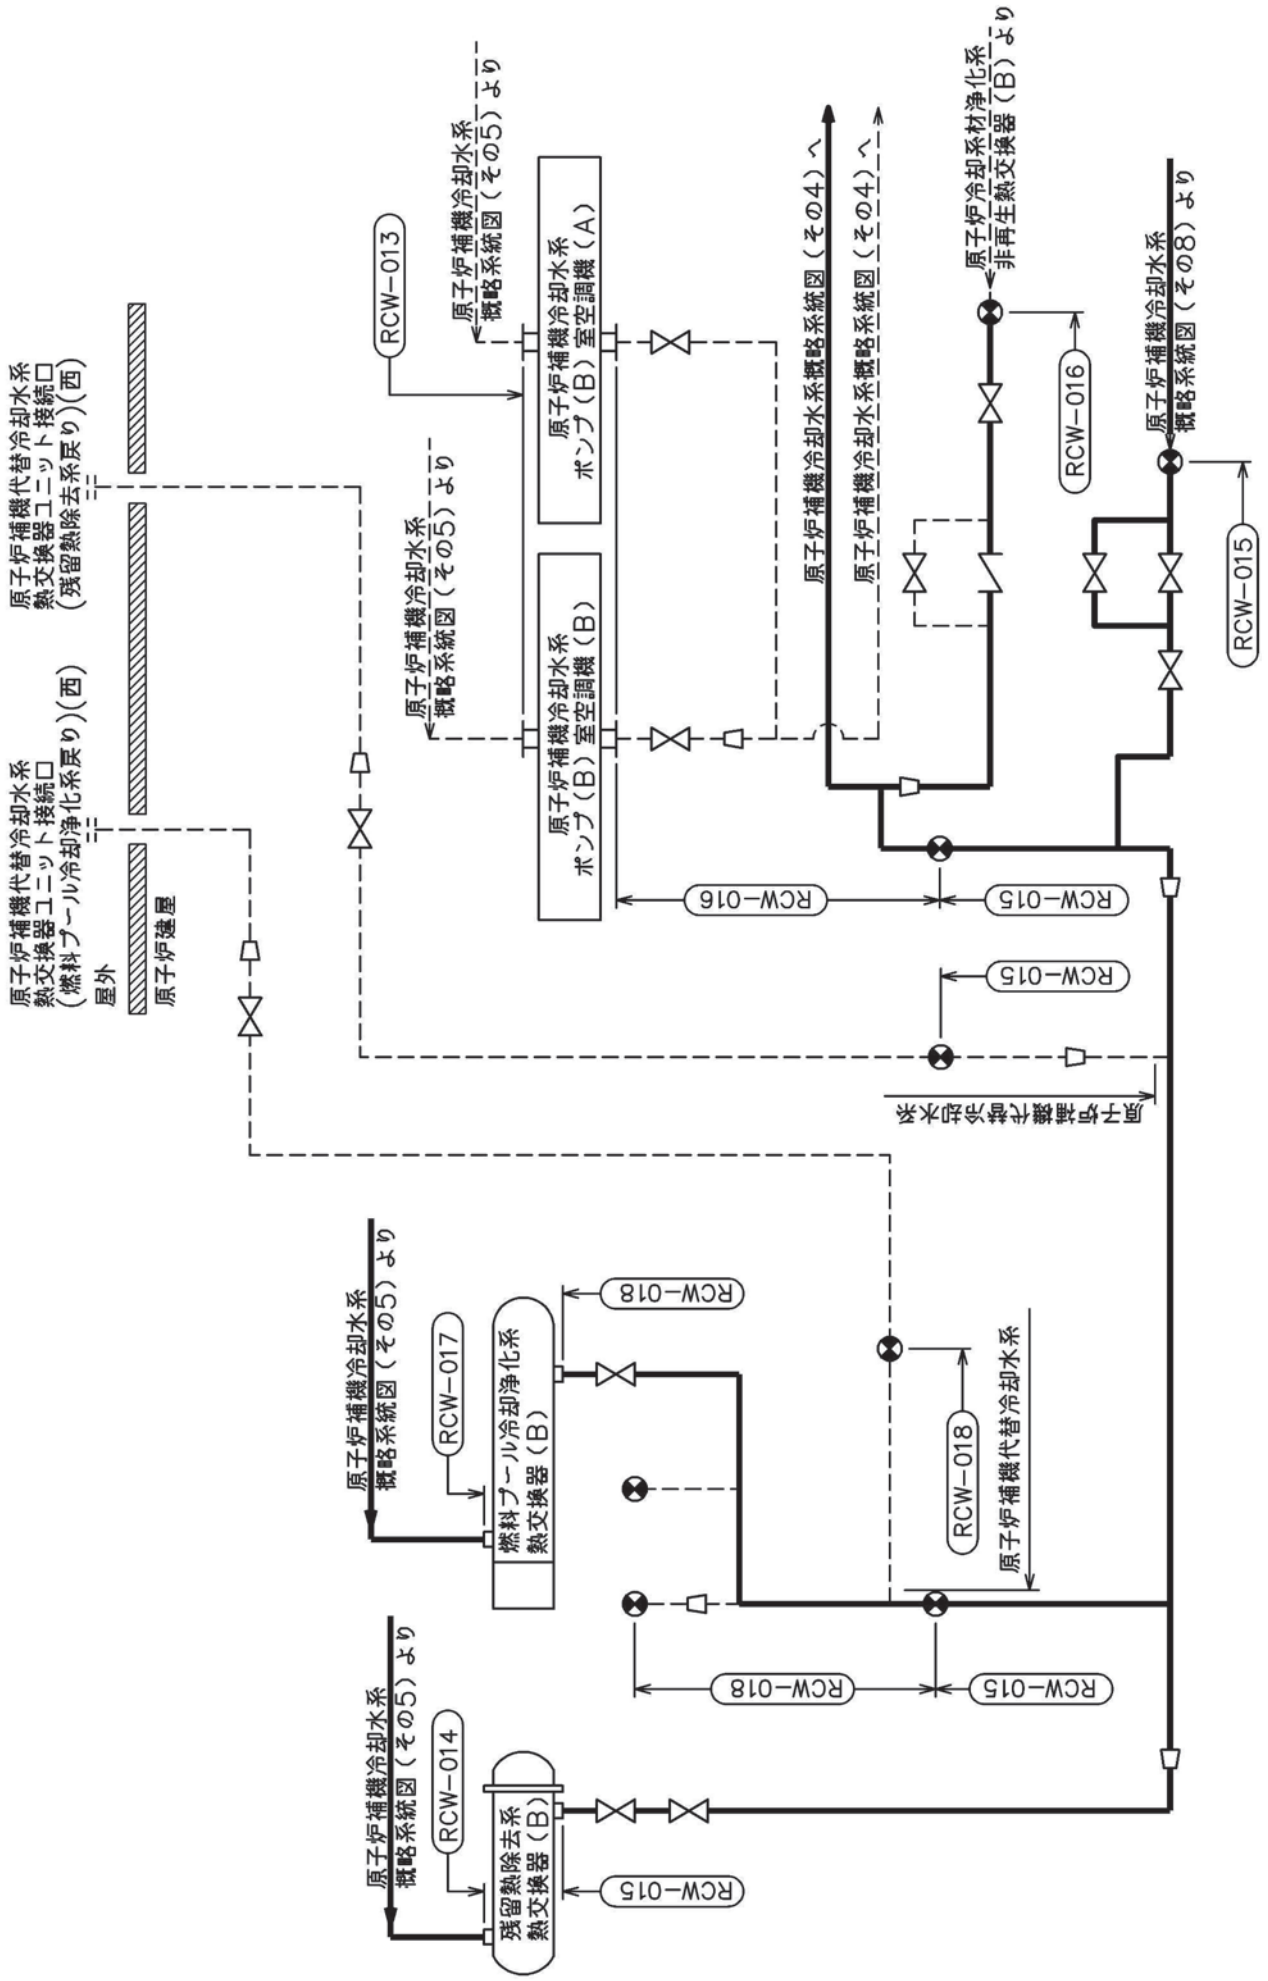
原子炉補機代替冷却水系
熱交換器ユニット接続口
(燃料プール冷却浄化系戻り)(西)

原子炉補機代替冷却水系
熱交換器ユニット接続口
(残留熱除去系戻り)(西)

屋外

原子炉建屋

原子炉補機冷却水系
概略系統図(その5)より

原子炉補機冷却水系
概略系統図(その5)より

RCW−013

原子炉補機冷却水系
ポンプ(B)室空調機(A)

原子炉補機冷却水系
ポンプ(B)室空調機(B)

原子炉補機冷却水系概略系統図(その4)へ

原子炉補機冷却水系概略系統図(その4)へ

原子炉冷却系材浄化系
非再生熱交換器(B)より

RCW−016

原子炉補機冷却水系
概略系統図(その8)より

RCW−015

RCW−016

RCW−015

RCW−015

原子炉補機代替冷却水系

原子炉補機冷却水系
概略系統図(その5)より

RCW−017

燃料プール冷却浄化系
熱交換器(B)

RCW−018

RCW−018

原子炉補機代替冷却水系

RCW−018

RCW−015

原子炉補機冷却水系
概略系統図(その5)より

RCW−014

残留熱除去系
熱交換器(B)

RCW−015